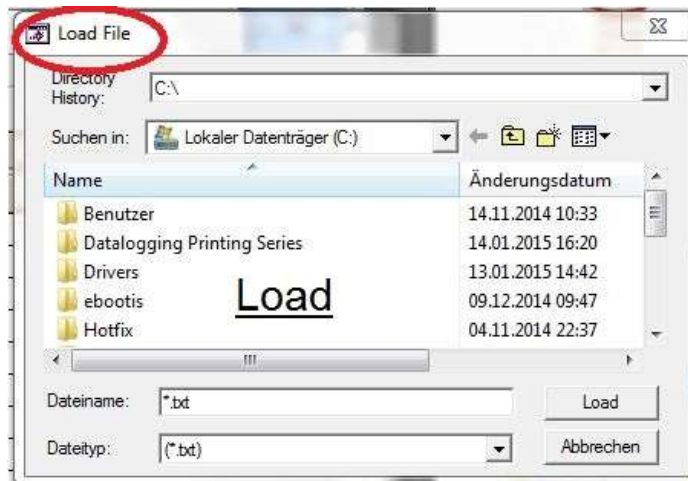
Load File

Directory History: C:\

Suchen in: Lokaler Datenträger (C:)

| Name | Änderungsdatum |
|---|---|
| Benutzer | 14.11.2014 10:33 |
| Datalogging Printing Series | 14.01.2015 16:20 |
| Drivers | 13.01.2015 14:42 |
| ebootis | 09.12.2014 09:47 |
| Hotfix | 04.11.2014 22:37 |

Load

Dateiname: *.txt

Load

Dateityp: (*.txt)

Abbrechen